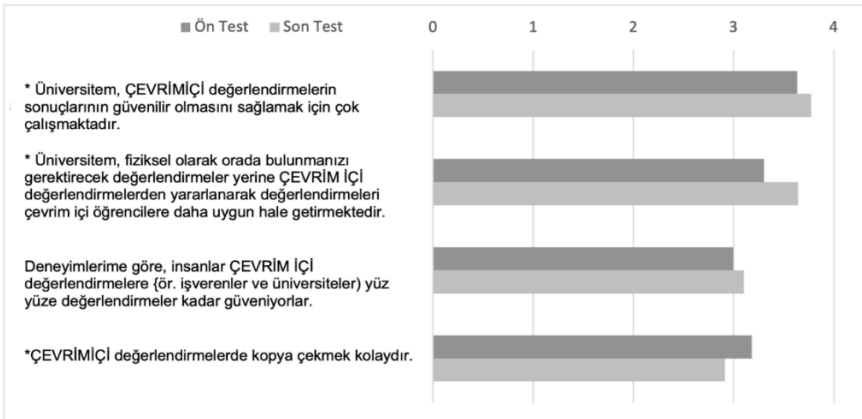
■ Ön Test ■ Son Test

0 1 2 3 4

* Üniversitem, ÇEVRİMİÇİ değerlendirmelerin sonuçlarının güvenilir olmasını sağlamak için çok çalışmaktadır.

* Üniversitem, fiziksel olarak orada bulunmanızı gerektirecek değerlendirmeler yerine ÇEVRİM İÇİ değerlendirmelerden yararlanarak değerlendirmeleri çevrim içi öğrencilere daha uygun hale getirmektedir.

Deneyimlerime göre, insanlar ÇEVRİM İÇİ değerlendirmelere (ör. işverenler ve üniversiteler) yüz yüze değerlendirmeler kadar güveniyorlar.

*ÇEVRİMİÇİ değerlendirmelerde kopya çekmek kolaydır.